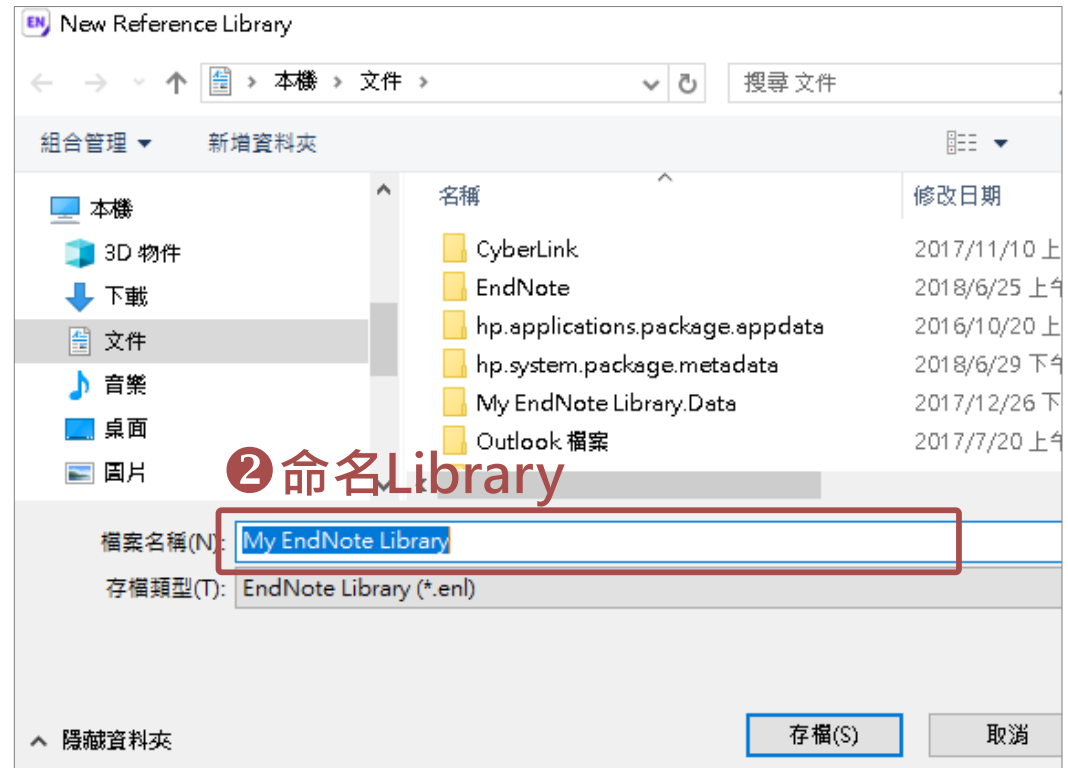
EN New Reference Library

本機 > 文件 >

搜尋 文件

組合管理 ▾ 新增資料夾

本機
3D 物件
下載
文件
音樂
桌面
圖片

| 名稱 | 修改日期 |
|---|---|
| CyberLink | 2017/11/10 上 |
| EndNote | 2018/6/25 上午 |
| hp.applications.package.appdata | 2016/10/20 上 |
| hp.system.package.metadata | 2018/6/29 下午 |
| My EndNote Library.Data | 2017/12/26 下 |
| Outlook 檔案 | 2017/7/20 上午 |

❷命名Library

檔案名稱(N): My EndNote Library
存檔類型(T): EndNote Library (*.enl)

隱藏資料夾

存檔(S) 取消